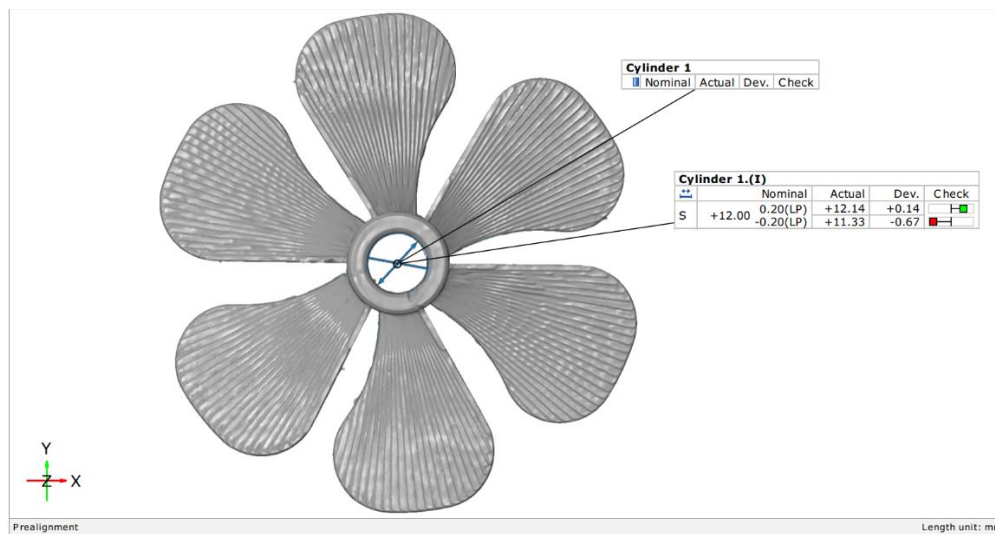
Cylinder 1

| | Nominal | Actual | Dev. | Check |
|---|---|---|---|---|

Cylinder 1.(I)

| | | Nominal | Actual | Dev. | Check |
|---|---|---|---|---|---|
| S | +12.00 | 0.20(LP) | +12.14 | +0.14 | |
| | | -0.20(LP) | +11.33 | -0.67 | |

Y
Z
X

Prealignment

Length unit: m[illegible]